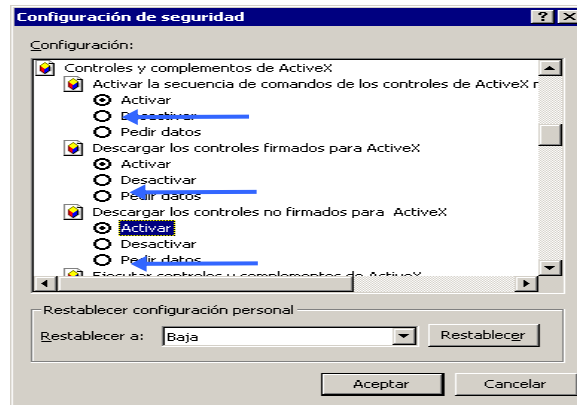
Configuración de seguridad ? X

Configuración:

Controles y complementos de ActiveX
Activar la secuencia de comandos de los controles de ActiveX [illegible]
Activar
Desactivar
Pedir datos
Descargar los controles firmados para ActiveX
Activar
Desactivar
Pedir datos
Descargar los controles no firmados para ActiveX
Activar
Desactivar
Pedir datos
Ejecutar controles y complementos de ActiveX

Restablecer configuración personal
Restablecer a: Baja Restablecer

Aceptar Cancelar